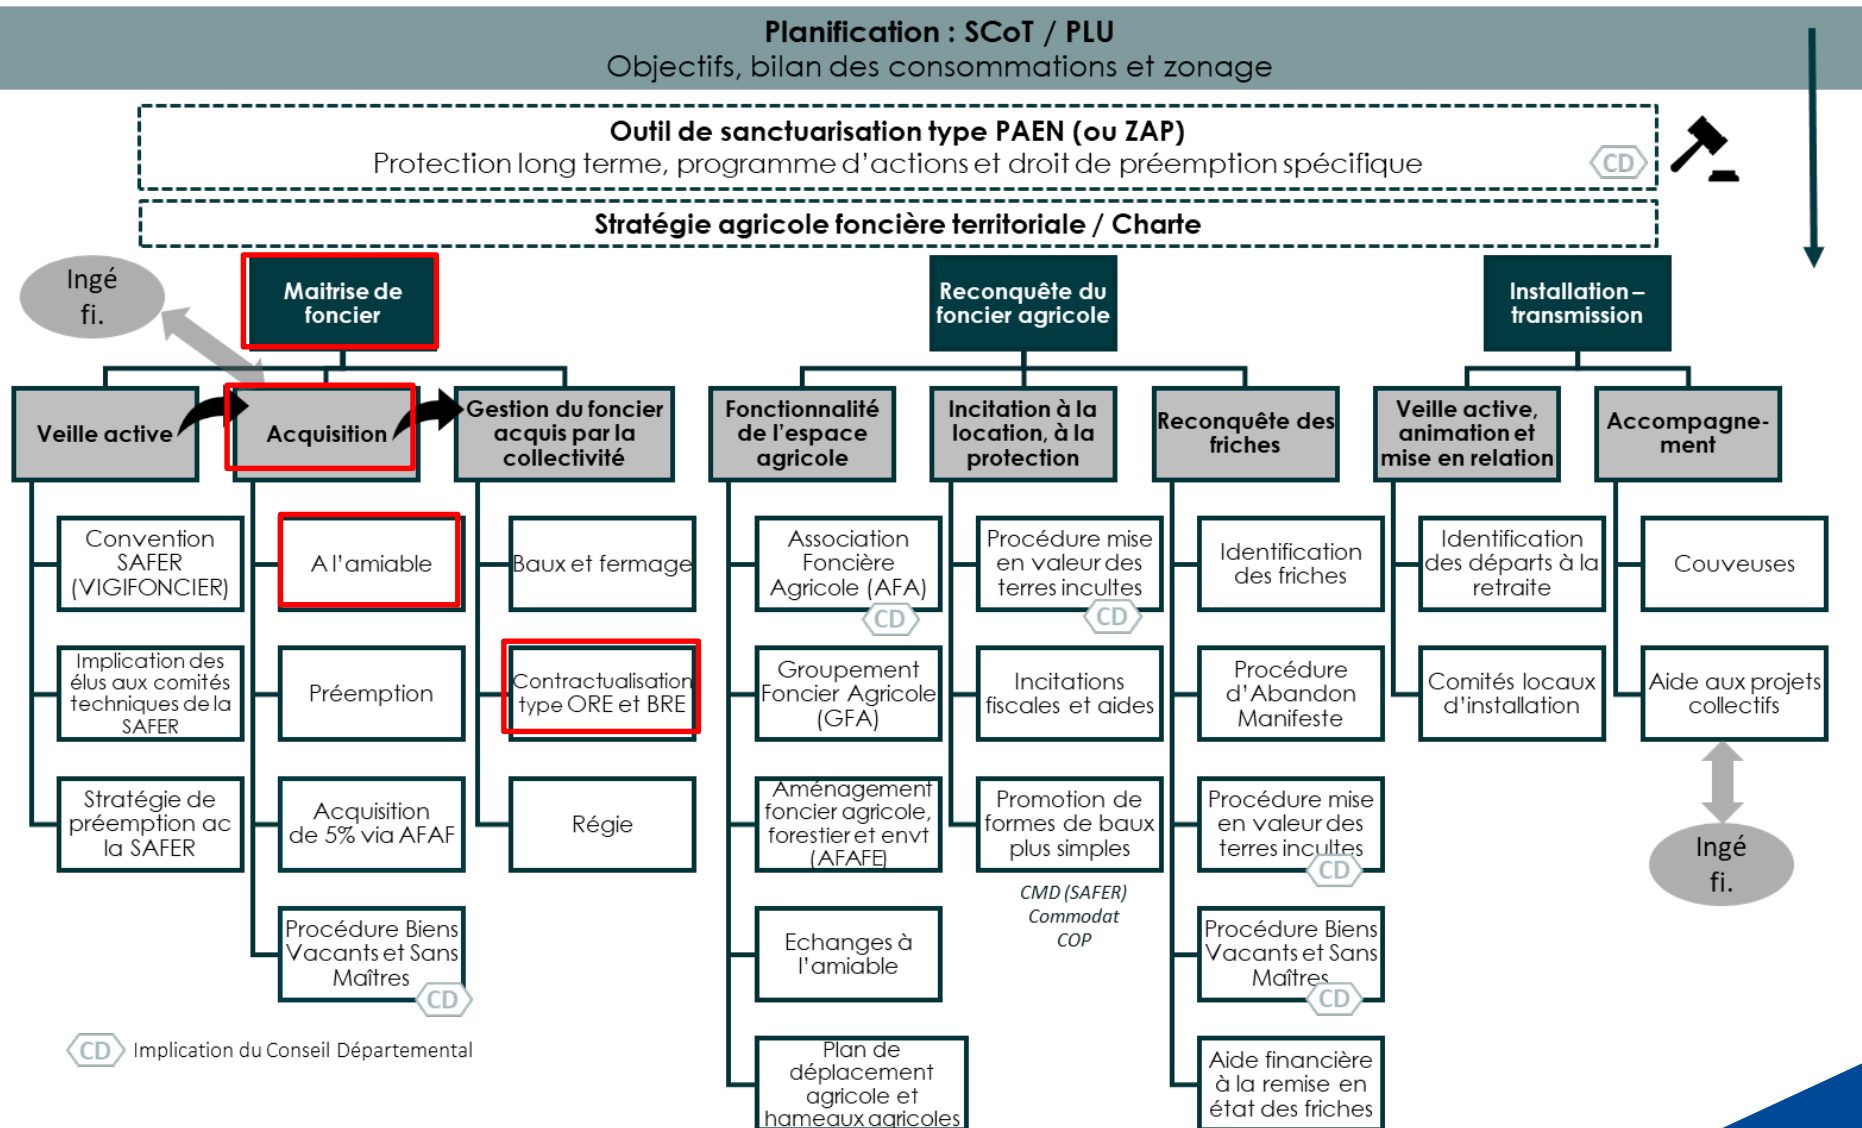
Planification : SCoT / PLU
Objectifs, bilan des consommations et zonage

Outil de sanctuarisation type PAEN (ou ZAP)
Protection long terme, programme d'actions et droit de préemption spécifique CD

Stratégie agricole foncière territoriale / Charte

Ingé fi.

Maitrise de foncier

Veille active

Convention SAFER (VIGIFONCIER)

Implication des élus aux comités techniques de la SAFER

Stratégie de préemption ac la SAFER

Acquisition

A l'amiable

Préemption

Acquisition de 5% via AFAF

Procédure Biens Vacants et Sans Maîtres CD

Gestion du foncier acquis par la collectivité

Baux et fermage

Contractualisation type ORE et BRE

Régie

Reconquête du foncier agricole

Fonctionnalité de l'espace agricole

Association Foncière Agricole (AFA) CD

Groupement Foncier Agricole (GFA)

Aménagement foncier agricole, forestier et envt (AFAFE)

Echanges à l'amiable

Plan de déplacement agricole et hameaux agricoles

Incitation à la location, à la protection

Procédure mise en valeur des terres incultes CD

Incitations fiscales et aides

Promotion de formes de baux plus simples

CMD (SAFER)
Commodat
COP

Reconquête des friches

Identification des friches

Procédure d'Abandon Manifeste

Procédure mise en valeur des terres incultes CD

Procédure Biens Vacants et Sans Maîtres CD

Aide financière à la remise en état des friches

Installation – transmission

Veille active, animation et mise en relation

Identification des départs à la retraite

Comités locaux d'installation

Accompagnement

Couveuses

Aide aux projets collectifs

Ingé fi.

CD Implication du Conseil Départemental